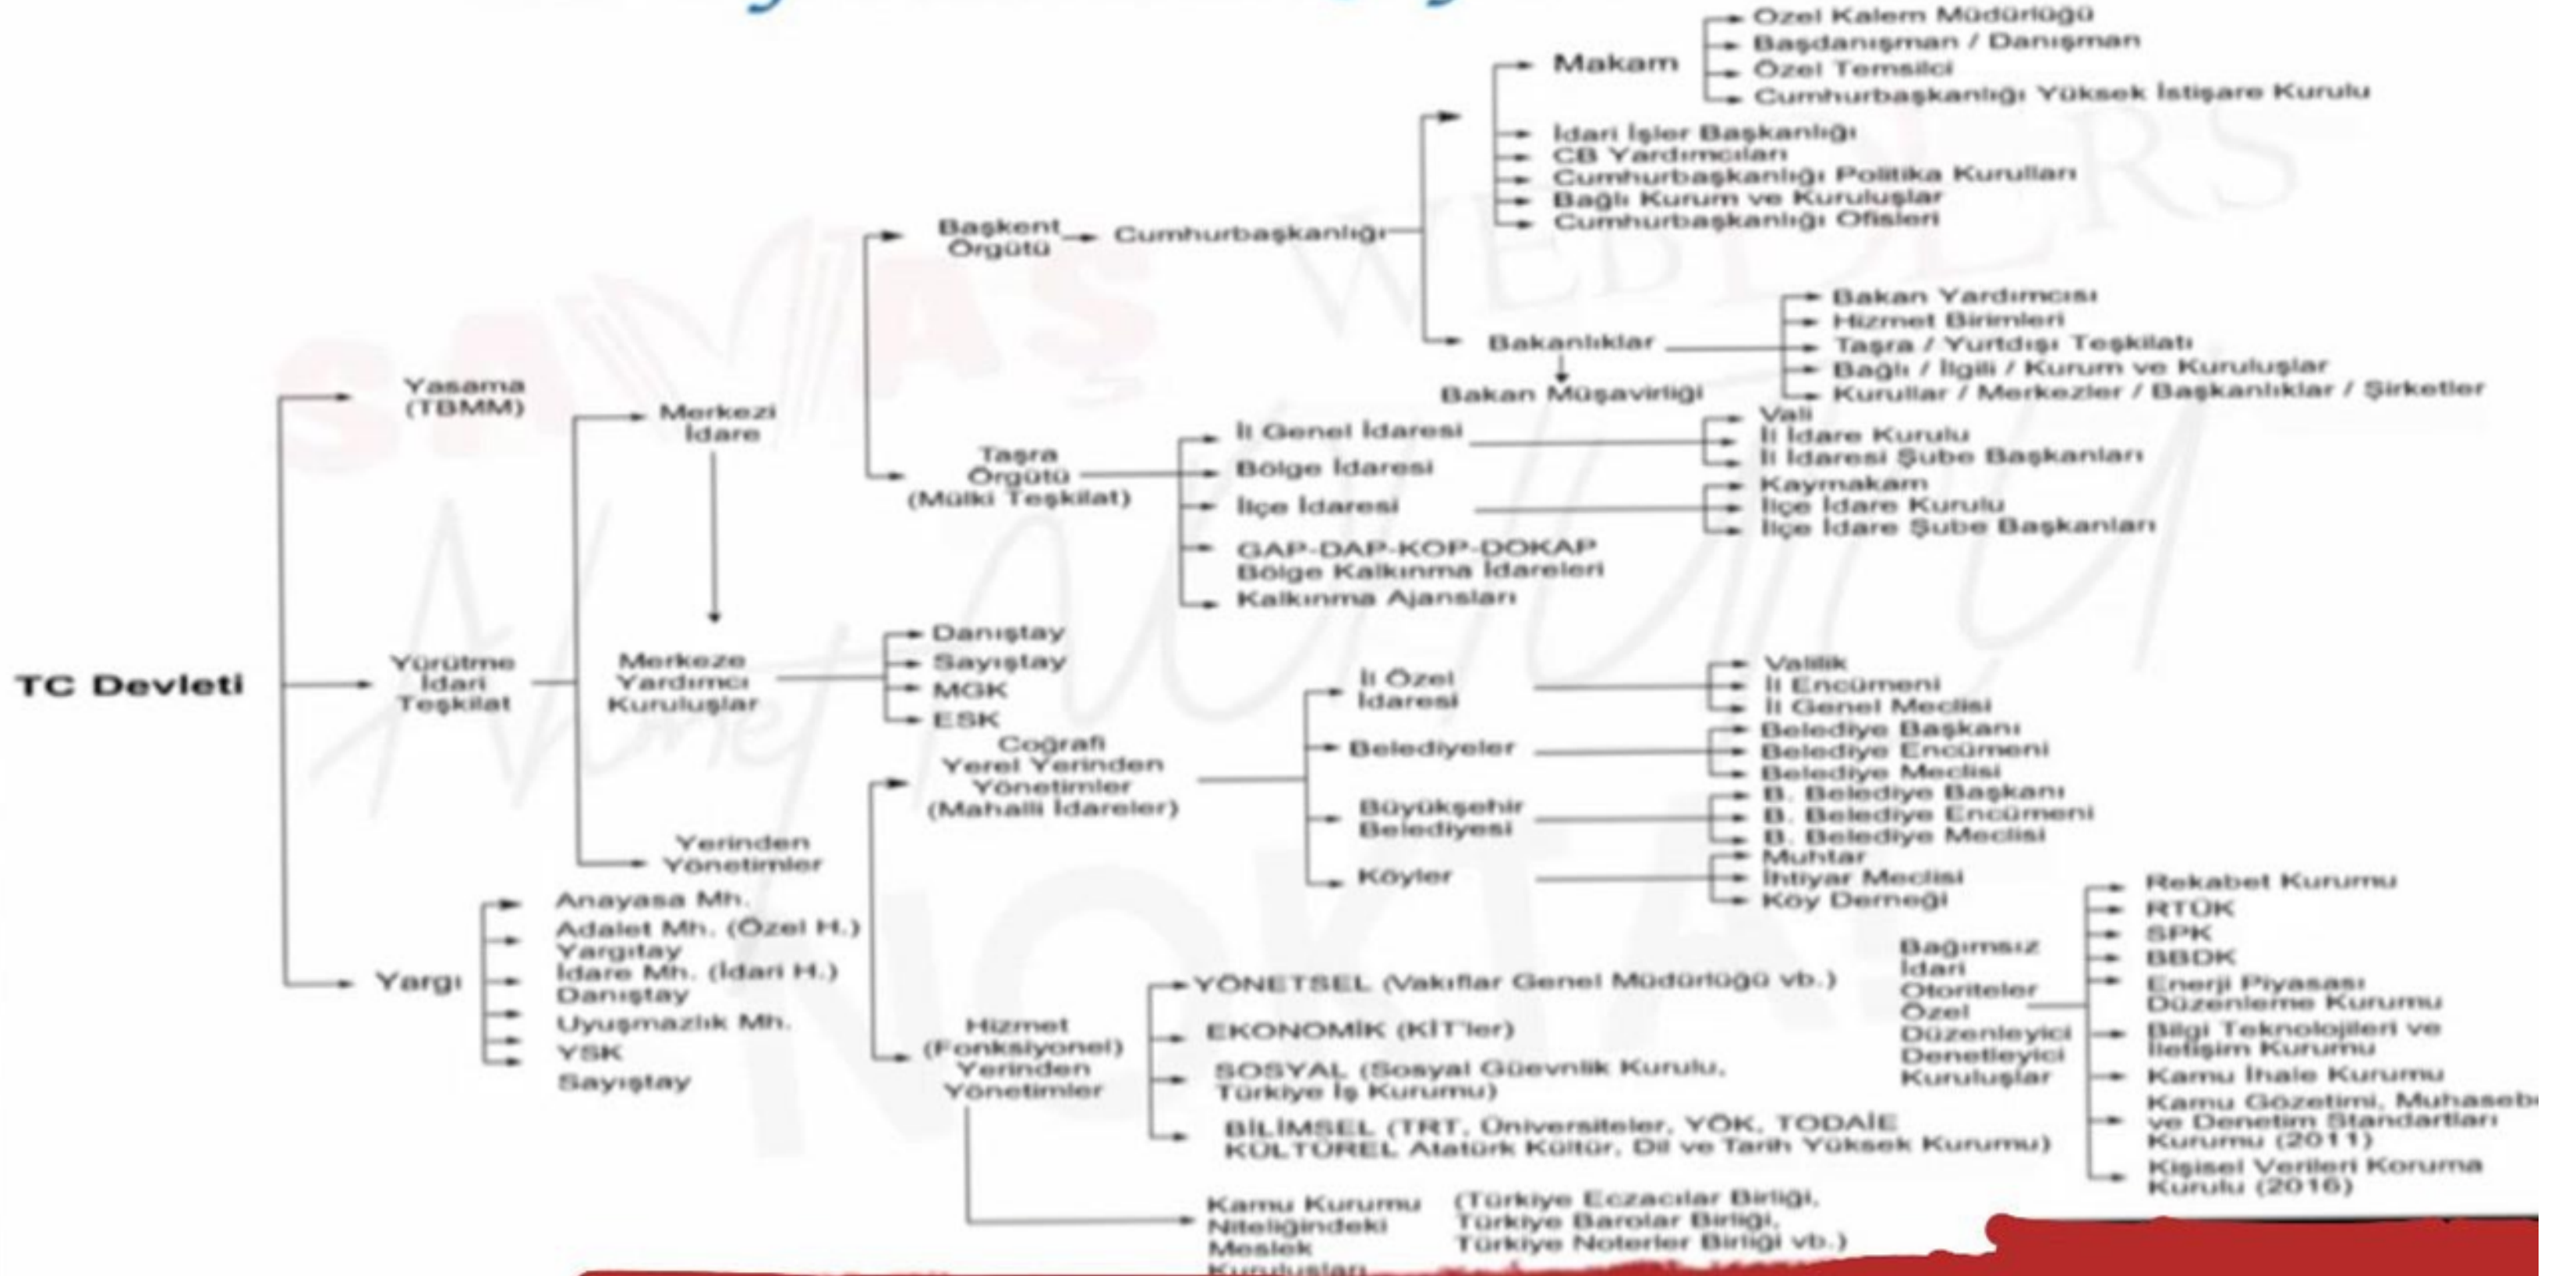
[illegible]

TC Devleti

Yasama (TBMM)

Yürütme İdari Teşkilat

Yargı

Merkezi İdare

Merkeze Yardımcı Kuruluşlar

Yerinden Yönetimler

Başkent Örgütü

Cumhurbaşkanlığı

Makam

Özel Kalem Müdürlüğü
Başdanışman / Danışman
Özel Temsilci
Cumhurbaşkanlığı Yüksek İstişare Kurulu

İdari İşler Başkanlığı
CB Yardımcıları
Cumhurbaşkanlığı Politika Kurulları
Bağlı Kurum ve Kuruluşlar
Cumhurbaşkanlığı Ofisleri

Bakanlıklar

Bakan Müşavirliği

Bakan Yardımcısı
Hizmet Birimleri
Taşra / Yurtdışı Teşkilatı
Bağlı / İlgili / Kurum ve Kuruluşlar
Kurullar / Merkezler / Başkanlıklar / Şirketler

Taşra Örgütü (Mülki Teşkilat)

İl Genel İdaresi
Bölge İdaresi
İlçe İdaresi
GAP-DAP-KOP-DOKAP Bölge Kalkınma İdareleri
Kalkınma Ajansları

Vali
İl İdare Kurulu
İl İdaresi Şube Başkanları

Kaymakam
İlçe İdare Kurulu
İlçe İdare Şube Başkanları

Danıştay
Sayıştay
MGK
ESK

Coğrafi Yerel Yerinden Yönetimler (Mahalli İdareler)

İl Özel İdaresi
Belediyeler
Büyükşehir Belediyesi
Köyler

Valilik
İl Encümeni
İl Genel Meclisi
Belediye Başkanı
Belediye Encümeni
Belediye Meclisi
B. Belediye Başkanı
B. Belediye Encümeni
B. Belediye Meclisi
Muhtar
İhtiyar Meclisi
Köy Derneği

Anayasa Mh.
Adalet Mh. (Özel H.)
Yargıtay
İdare Mh. (İdari H.)
Danıştay
Uyuşmazlık Mh.
YSK
Sayıştay

Hizmet (Fonksiyonel) Yerinden Yönetimler

YÖNETSEL (Vakıflar Genel Müdürlüğü vb.)
EKONOMİK (KİT'ler)
SOSYAL (Sosyal Güevnlik Kurulu, Türkiye İş Kurumu)
BİLİMSEL (TRT, Üniversiteler, YÖK, TODAİE
KÜLTÜREL Atatürk Kültür, Dil ve Tarih Yüksek Kurumu)

Kamu Kurumu Niteliğindeki Meslek Kuruluşları
(Türkiye Eczacılar Birliği, Türkiye Barolar Birliği, Türkiye Noterler Birliği vb.)

Bağımsız İdari Otoriteler Özel Düzenleyici Denetleyici Kuruluşlar

Rekabet Kurumu
RTÜK
SPK
BBDK
Enerji Piyasası Düzenleme Kurumu
Bilgi Teknolojileri ve İletişim Kurumu
Kamu İhale Kurumu
Kamu Gözetimi, Muhaseb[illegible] ve Denetim Standartları Kurumu (2011)
Kişisel Verileri Koruma Kurulu (2016)